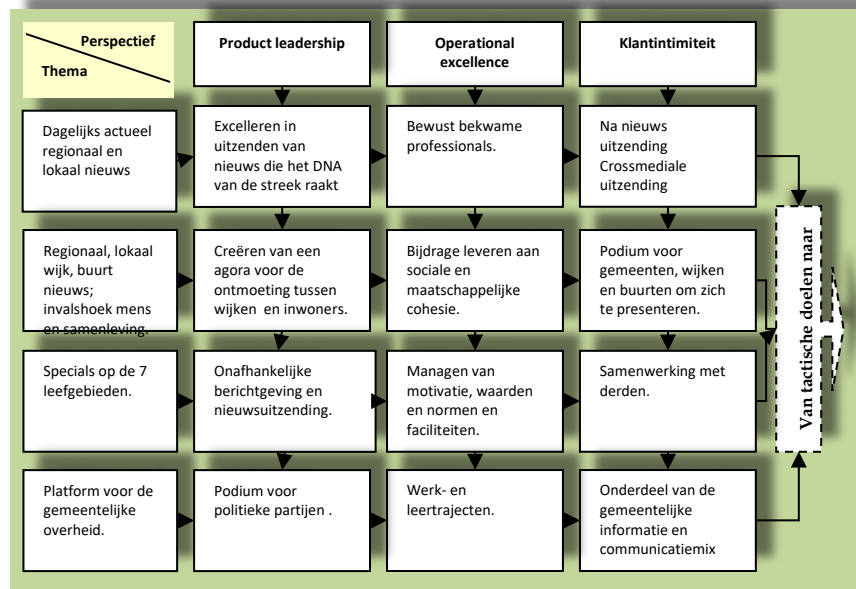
| Perspectief / Thema | Product leadership | Operational excellence | Klantintimiteit |
|---|---|---|---|
| Dagelijks actueel regionaal en lokaal nieuws | Excelleren in uitzenden van nieuws die het DNA van de streek raakt | Bewust bekwame professionals. | Na nieuws uitzending Crossmediale uitzending |
| Regionaal, lokaal wijk, buurt nieuws; invalshoek mens en samenleving. | Creëren van een agora voor de ontmoeting tussen wijken en inwoners. | Bijdrage leveren aan sociale en maatschappelijke cohesie. | Podium voor gemeenten, wijken en buurten om zich te presenteren. |
| Specials op de 7 leefgebieden. | Onafhankelijke berichtgeving en nieuwsuitzending. | Managen van motivatie, waarden en normen en faciliteiten. | Samenwerking met derden. |
| Platform voor de gemeentelijke overheid. | Podium voor politieke partijen . | Werk- en leertrajecten. | Onderdeel van de gemeentelijke informatie en communicatiemix |

Van tactische doelen naar